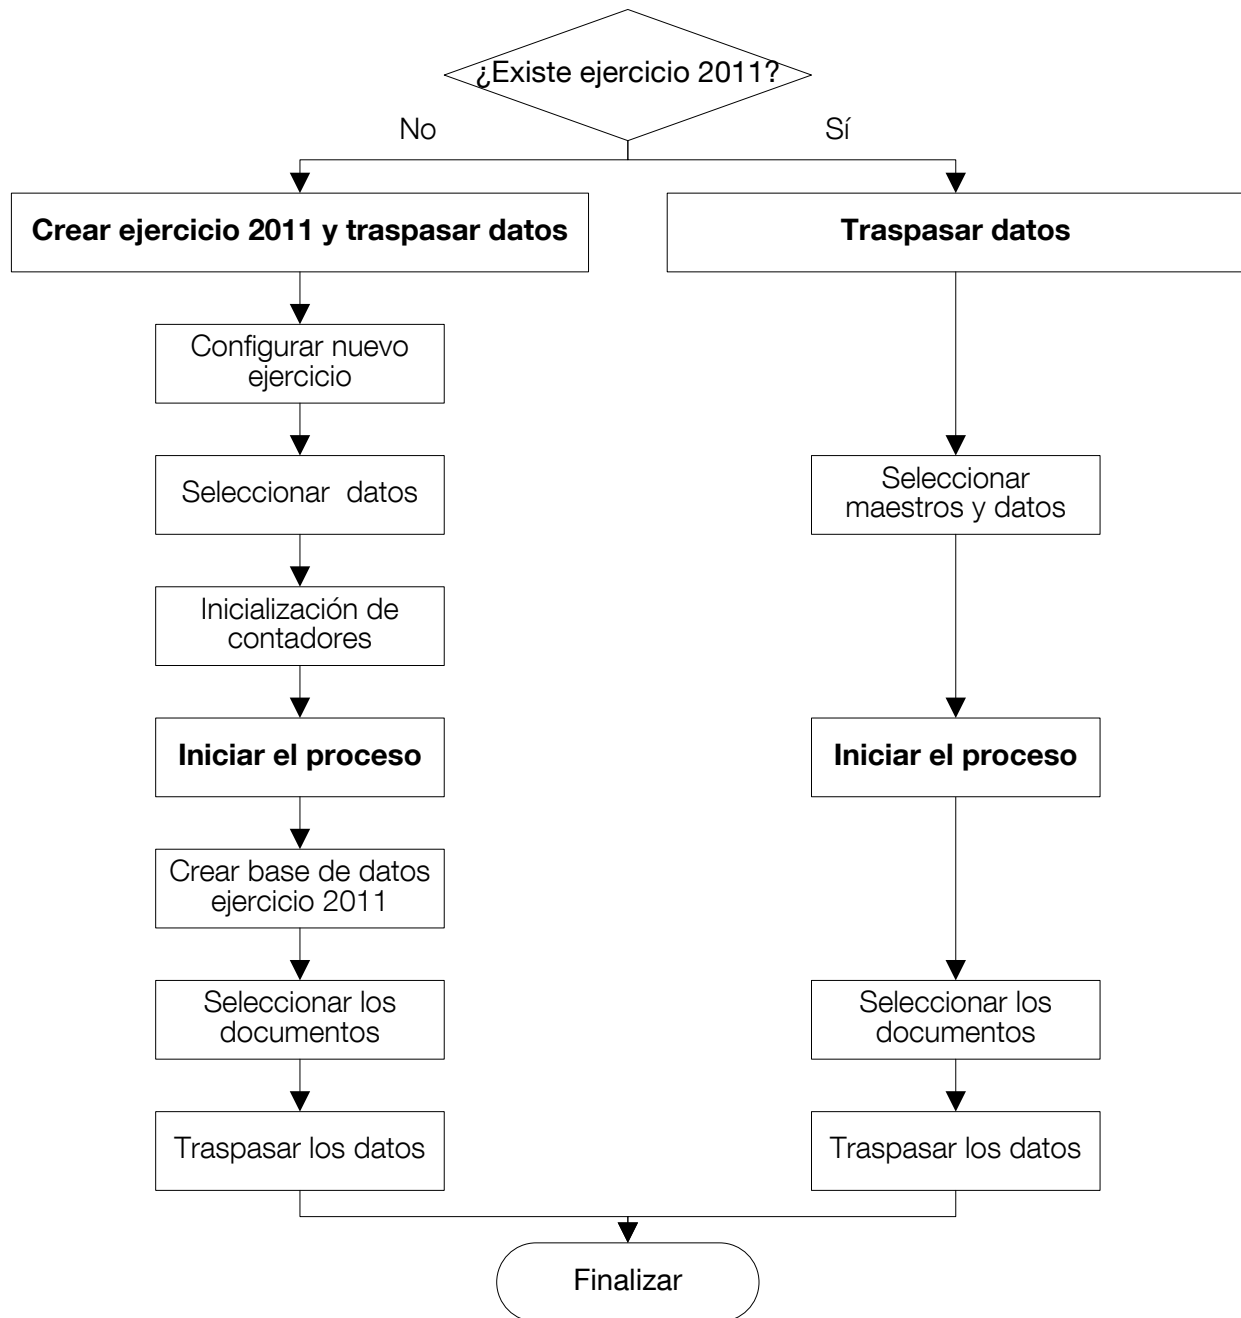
¿Existe ejercicio 2011?

No

Sí

Crear ejercicio 2011 y traspasar datos

Configurar nuevo ejercicio

Seleccionar datos

Inicialización de contadores

Iniciar el proceso

Crear base de datos ejercicio 2011

Seleccionar los documentos

Traspasar los datos

Traspasar datos

Seleccionar maestros y datos

Iniciar el proceso

Seleccionar los documentos

Traspasar los datos

Finalizar